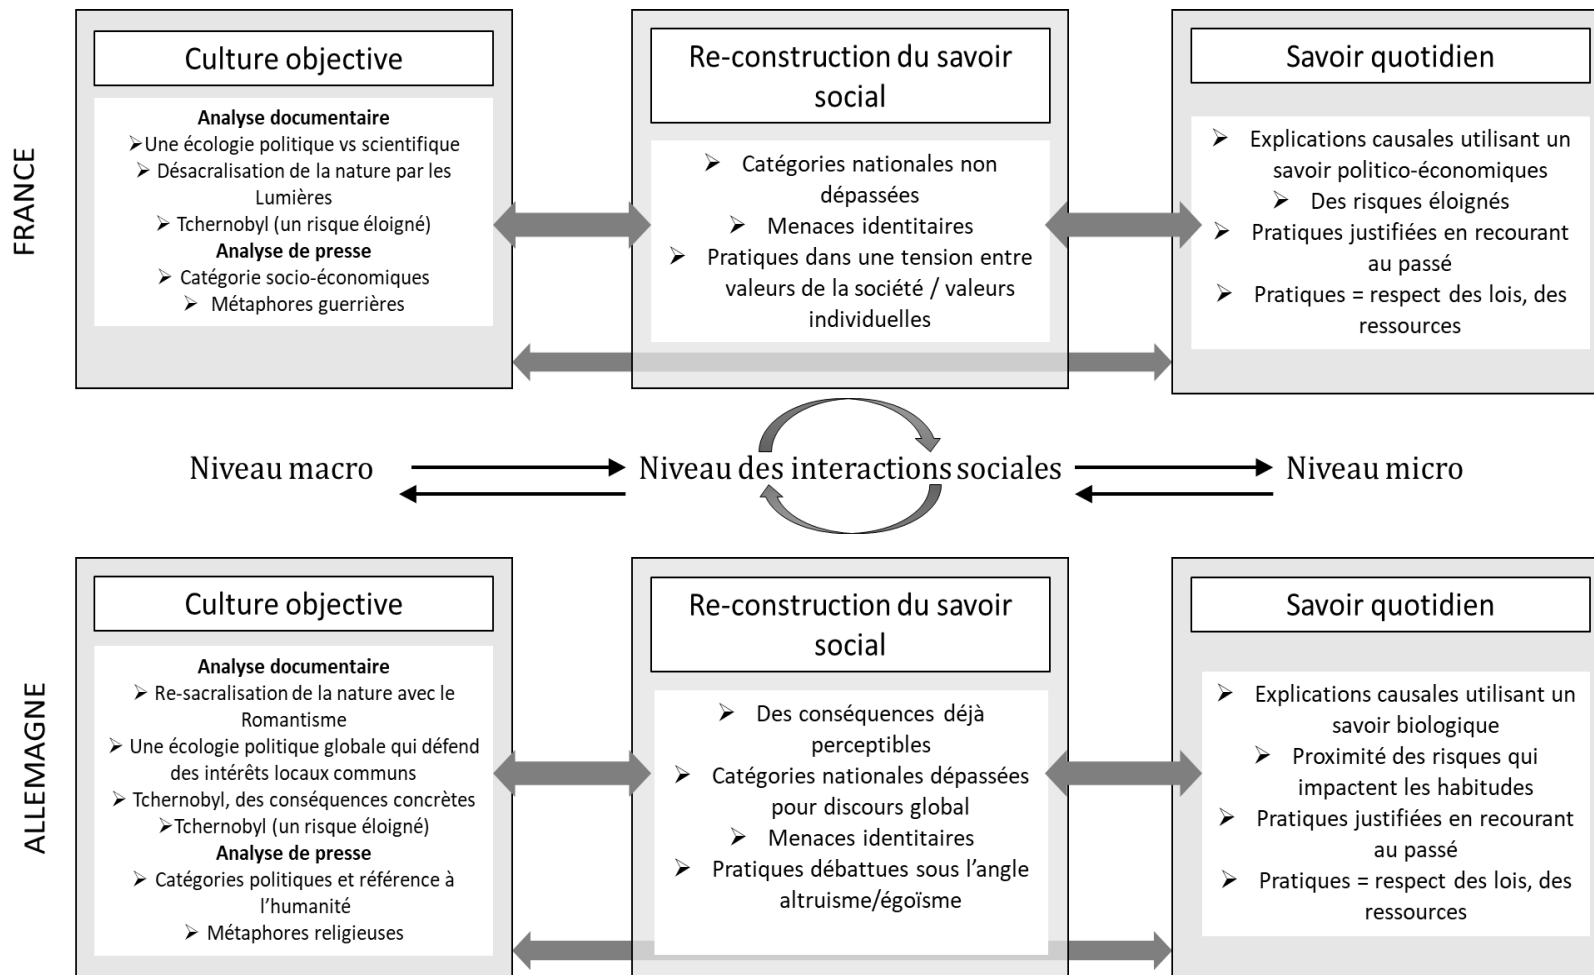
FRANCE

Culture objective

**Analyse documentaire**
➢ Une écologie politique vs scientifique
➢ Désacralisation de la nature par les Lumières
➢ Tchernobyl (un risque éloigné)
**Analyse de presse**
➢ Catégorie socio-économiques
➢ Métaphores guerrières

Re-construction du savoir social

➢ Catégories nationales non dépassées
➢ Menaces identitaires
➢ Pratiques dans une tension entre valeurs de la société / valeurs individuelles

Savoir quotidien

➢ Explications causales utilisant un savoir politico-économiques
➢ Des risques éloignés
➢ Pratiques justifiées en recourant au passé
➢ Pratiques = respect des lois, des ressources

Niveau macro    Niveau des interactions sociales    Niveau micro

ALLEMAGNE

Culture objective

**Analyse documentaire**
➢ Re-sacralisation de la nature avec le Romantisme
➢ Une écologie politique globale qui défend des intérêts locaux communs
➢ Tchernobyl, des conséquences concrètes
➢ Tchernobyl (un risque éloigné)
**Analyse de presse**
➢ Catégories politiques et référence à l'humanité
➢ Métaphores religieuses

Re-construction du savoir social

➢ Des conséquences déjà perceptibles
➢ Catégories nationales dépassées pour discours global
➢ Menaces identitaires
➢ Pratiques débattues sous l'angle altruisme/égoïsme

Savoir quotidien

➢ Explications causales utilisant un savoir biologique
➢ Proximité des risques qui impactent les habitudes
➢ Pratiques justifiées en recourant au passé
➢ Pratiques = respect des lois, des ressources